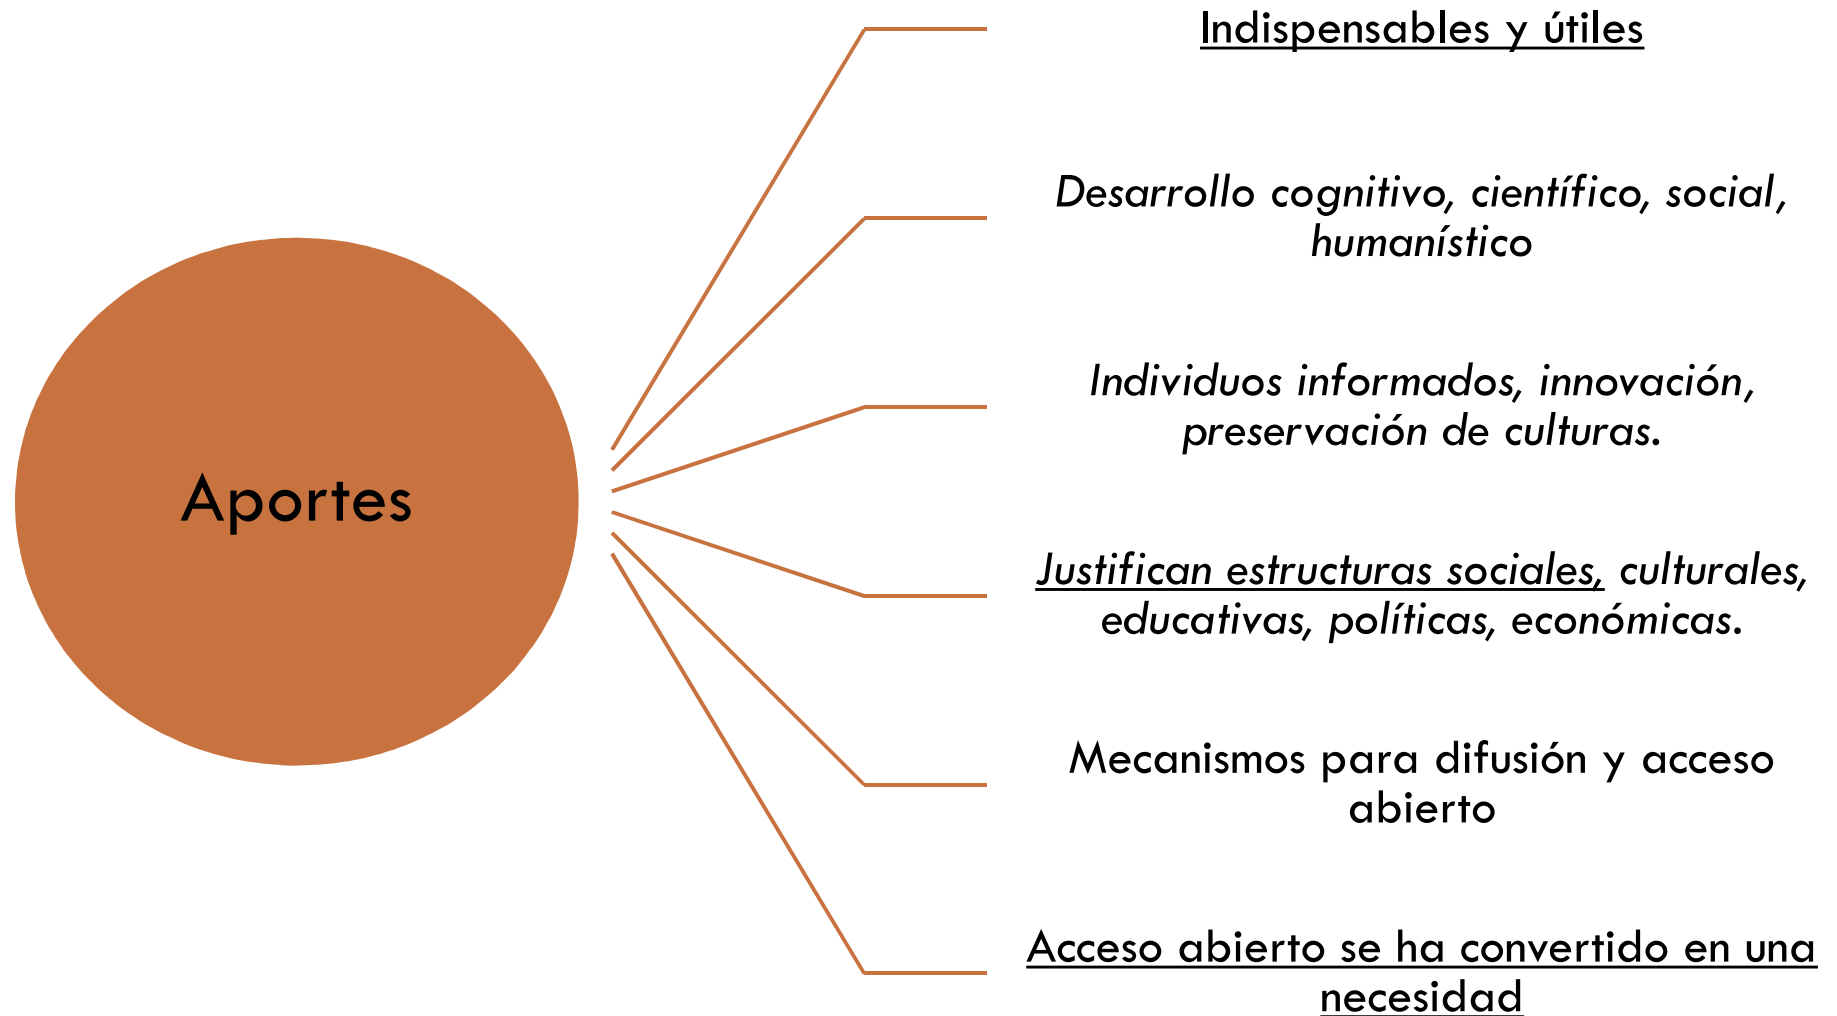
Aportes

Indispensables y útiles

Desarrollo cognitivo, científico, social, humanístico

Individuos informados, innovación, preservación de culturas.

Justifican estructuras sociales, culturales, educativas, políticas, económicas.

Mecanismos para difusión y acceso abierto

Acceso abierto se ha convertido en una necesidad